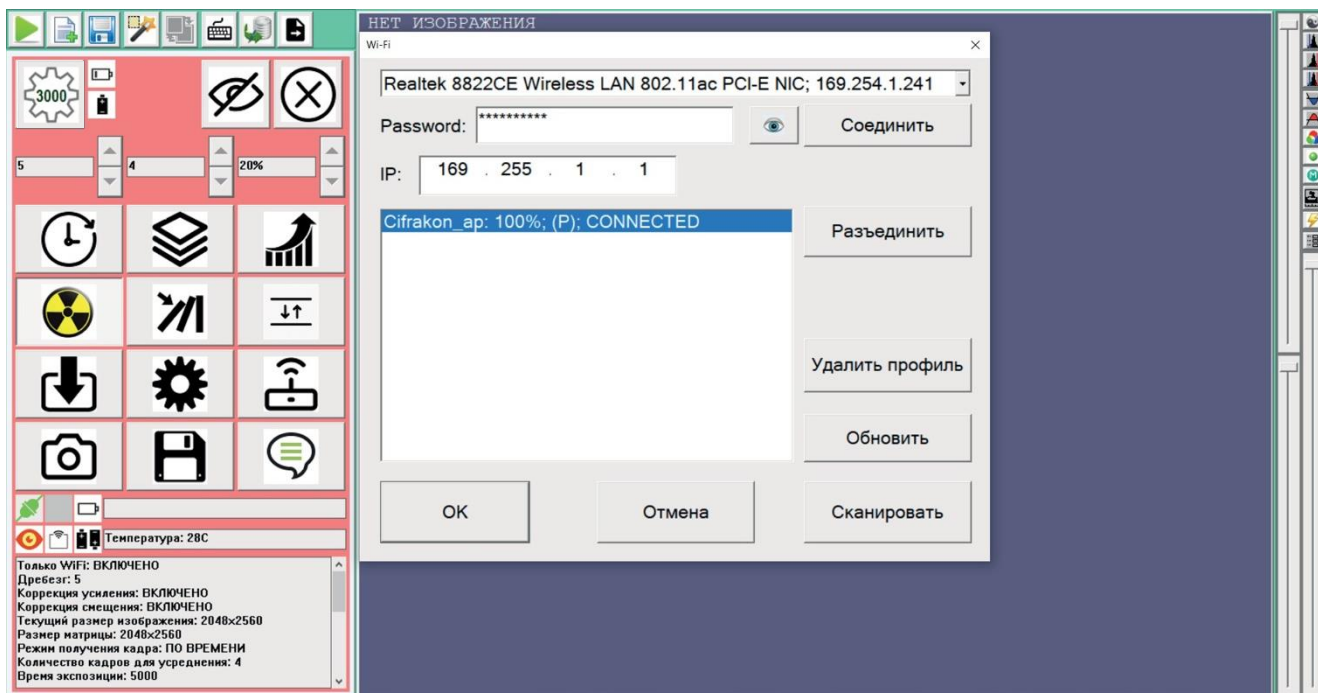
3000

5
4
20%

Температура: 28C

Только WiFi: ВКЛЮЧЕНО
Дребезг: 5
Коррекция усиления: ВКЛЮЧЕНО
Коррекция смещения: ВКЛЮЧЕНО
Текущий размер изображения: 2048x2560
Размер матрицы: 2048x2560
Режим получения кадра: ПО ВРЕМЕНИ
Количество кадров для усреднения: 4
Время экспозиции: 5000

НЕТ ИЗОБРАЖЕНИЯ

Wi-Fi
×

Realtek 8822CE Wireless LAN 802.11ac PCI-E NIC; 169.254.1.241

Password: **********
Соединить

IP: 169 . 255 . 1 . 1

Cifrakon_ap: 100%; (P); CONNECTED

Разъединить

Удалить профиль

Обновить

OK
Отмена
Сканировать